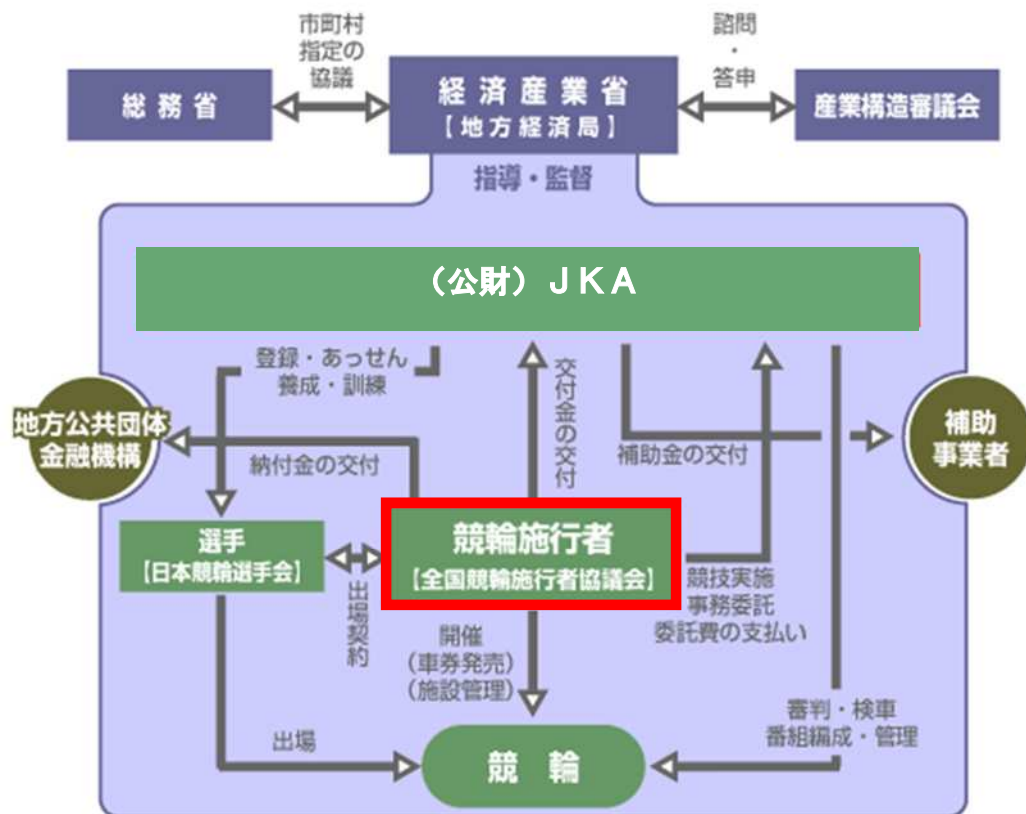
市町村指定の協議

諮問・答申

総務省

経済産業省
【地方経済局】

産業構造審議会

指導・監督

（公財）ＪＫＡ

登録・あっせん
養成・訓練

交付金の交付

地方公共団体金融機構

納付金の交付

補助金の交付

補助事業者

選手
【日本競輪選手会】

競輪施行者
【全国競輪施行者協議会】

出場契約

競技実施
事務委託
委託費の支払い

開催
（車券発売）
（施設管理）

審判・検車
番組編成・管理

出場

競　輪